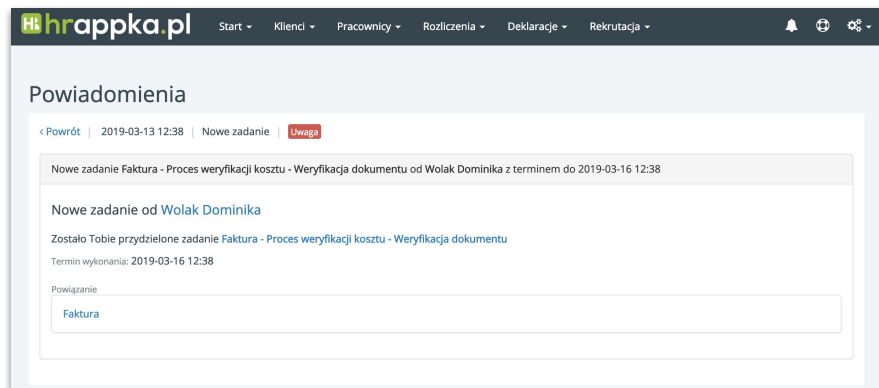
Hi hrappka.pl Start ▾ Klienci ▾ Pracownicy ▾ Rozliczenia ▾ Deklaracje ▾ Rekrutacja ▾

Powiadomienia

< Powrót | 2019-03-13 12:38 | Nowe zadanie | Uwaga

Nowe zadanie Faktura - Proces weryfikacji kosztu - Weryfikacja dokumentu od Wolak Dominika z terminem do 2019-03-16 12:38

Nowe zadanie od Wolak Dominika

Zostało Tobie przydzielone zadanie Faktura - Proces weryfikacji kosztu - Weryfikacja dokumentu

Termin wykonania: 2019-03-16 12:38

Powiązanie

Faktura